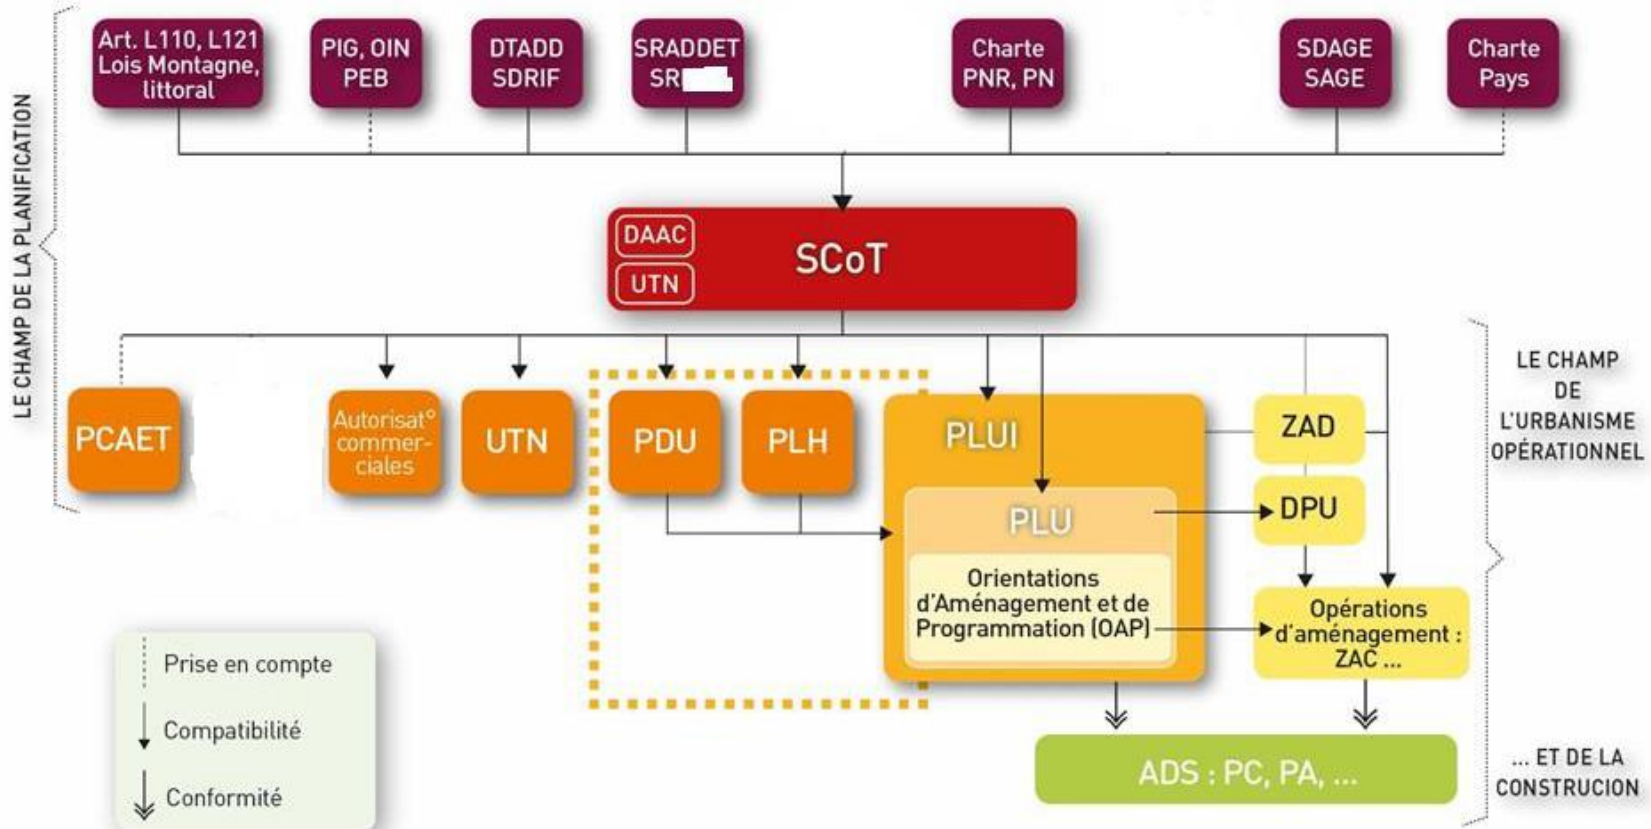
LE CHAMP DE LA PLANIFICATION

Art. L110, L121 Lois Montagne, littoral

PIG, OIN PEB

DTADD SDRIF

SRADDET SR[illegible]

Charte PNR, PN

SDAGE SAGE

Charte Pays

DAAC

UTN

SCoT

PCAET

Autorisat° commerciales

UTN

PDU

PLH

PLUI

PLU

Orientations d'Aménagement et de Programmation (OAP)

ZAD

DPU

Opérations d'aménagement : ZAC ...

LE CHAMP DE L'URBANISME OPÉRATIONNEL

ADS : PC, PA, ...

... ET DE LA CONSTRUCION

Prise en compte

Compatibilité

Conformité